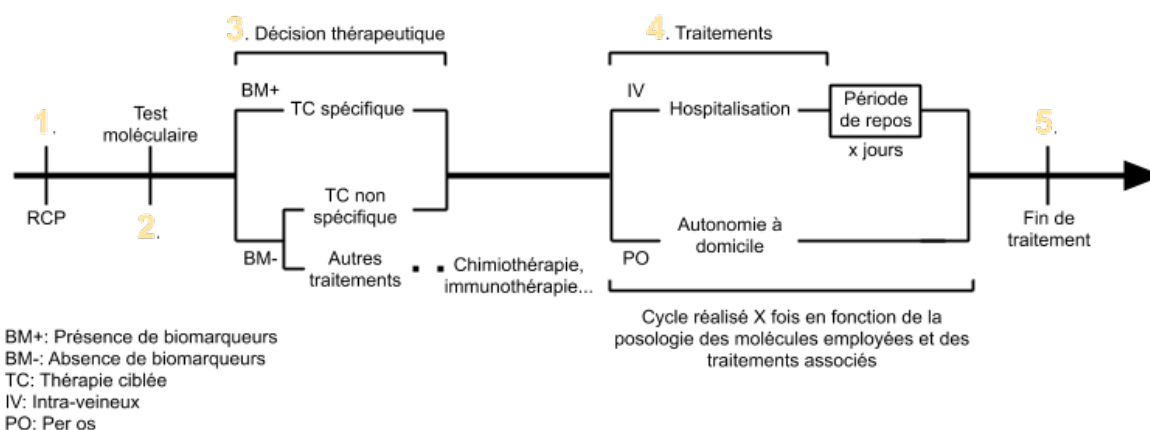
3. Décision thérapeutique

4. Traitements

1.

Test moléculaire

BM+

TC spécifique

IV

Hospitalisation

Période de repos

x jours

5.

RCP

2.

TC non spécifique

BM-

Autres traitements

Chimiothérapie, immunothérapie...

Autonomie à domicile

PO

Fin de traitement

Cycle réalisé X fois en fonction de la posologie des molécules employées et des traitements associés

BM+: Présence de biomarqueurs
BM-: Absence de biomarqueurs
TC: Thérapie ciblée
IV: Intra-veineux
PO: Per os